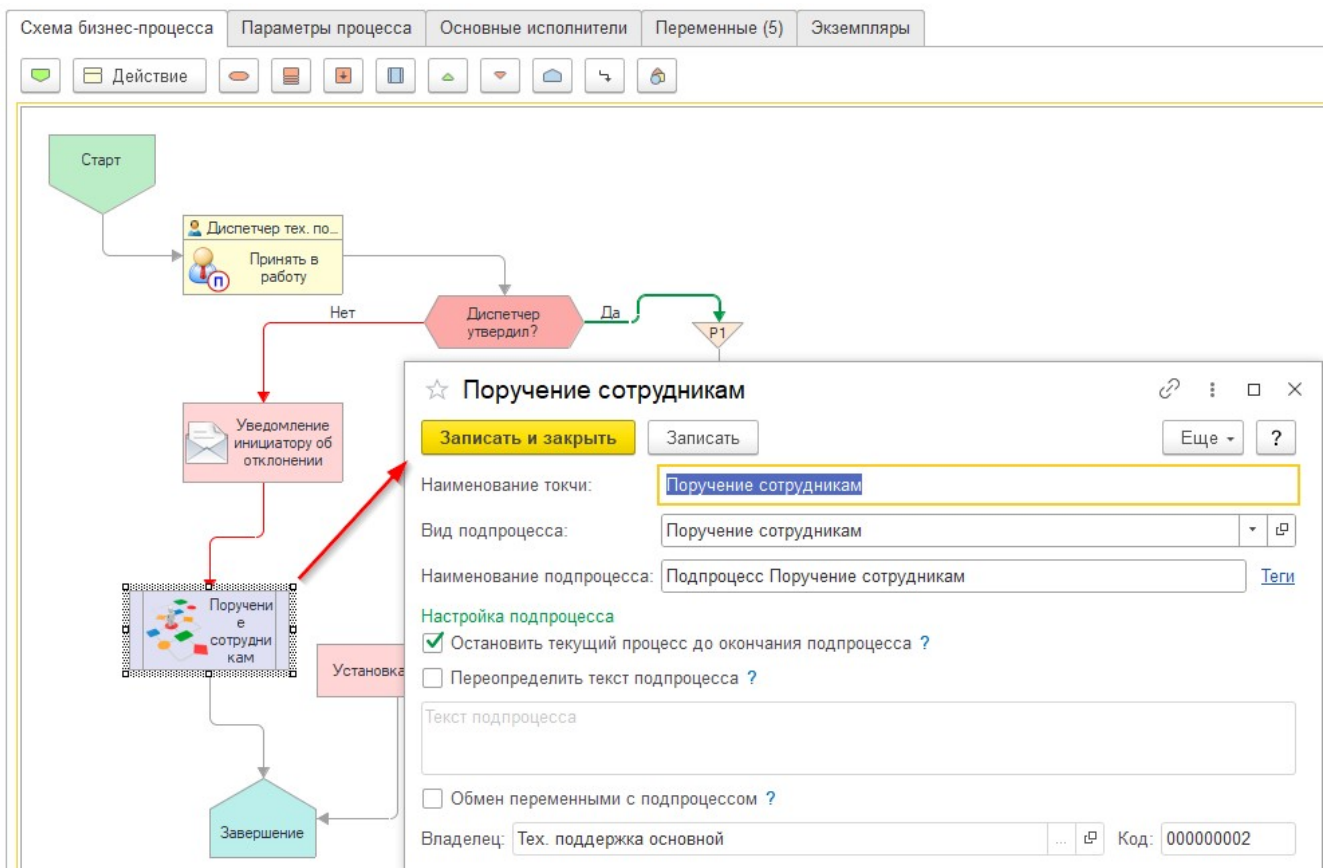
Схема бизнес-процесса | Параметры процесса | Основные исполнители | Переменные (5) | Экземпляры

Действие

Старт

Диспетчер тех. по...

Принять в работу

Нет

Диспетчер утвердил?

Да

P1

Уведомление инициатору об отклонении

Поручение сотрудникам

Установка

Завершение

Поручение сотрудникам

Записать и закрыть
Записать
Еще
?

Наименование точки: Поручение сотрудникам

Вид подпроцесса: Поручение сотрудникам

Наименование подпроцесса: Подпроцесс Поручение сотрудникам
Теги

Настройка подпроцесса

Остановить текущий процесс до окончания подпроцесса ?

Переопределить текст подпроцесса ?

Текст подпроцесса

Обмен переменными с подпроцессом ?

Владелец: Тех. поддержка основной
Код: 000000002